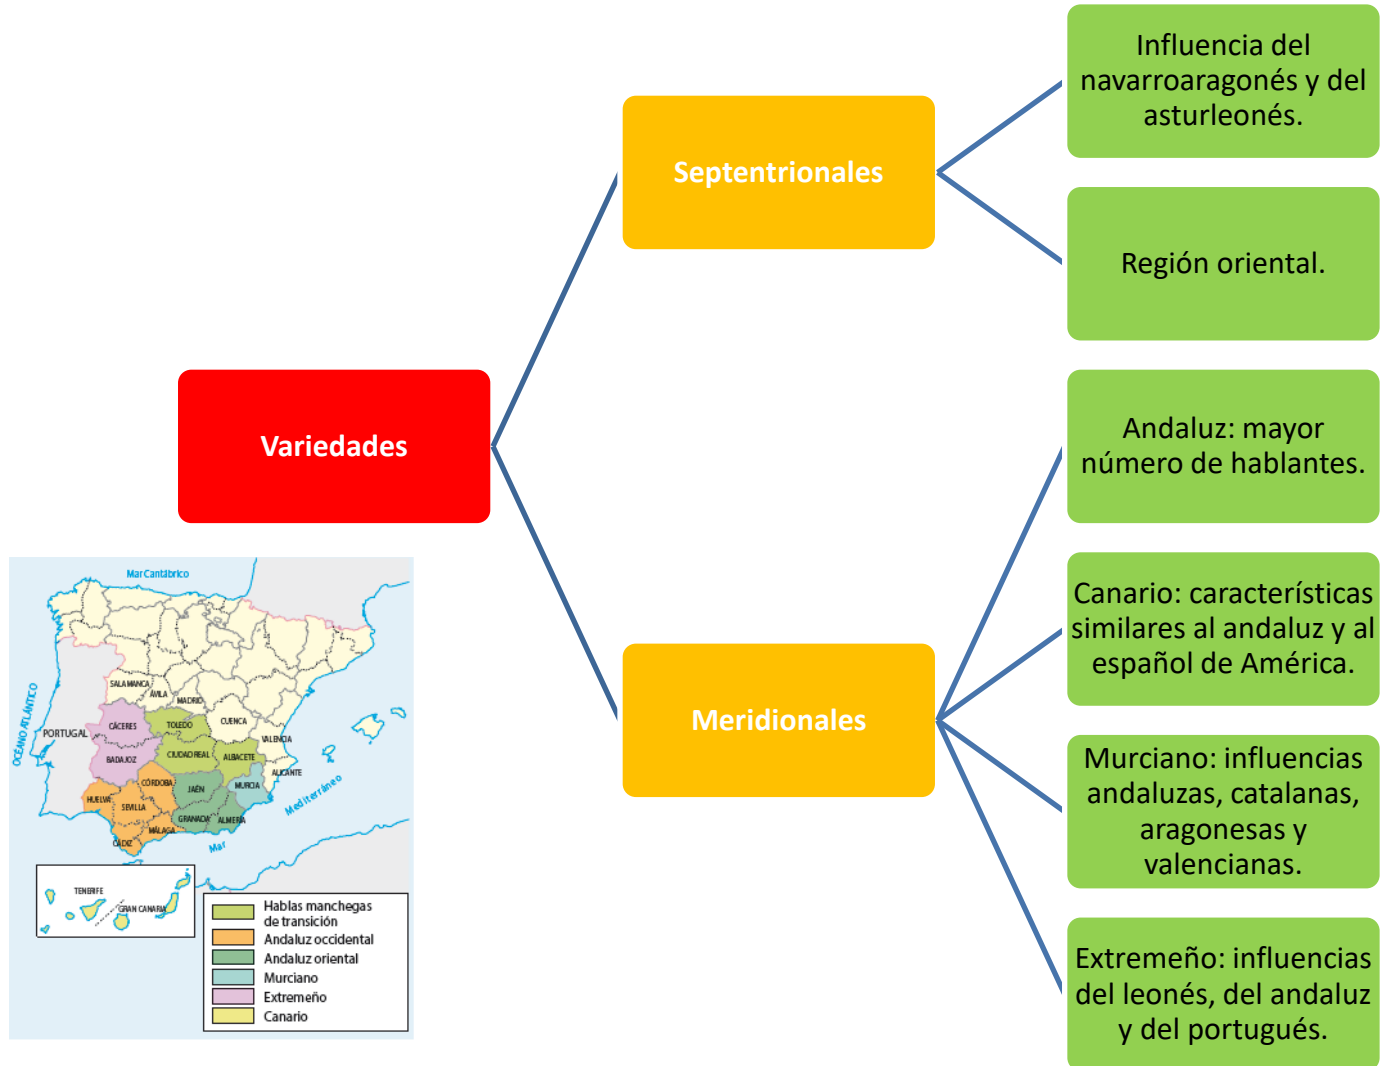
Variedades

Septentrionales

Influencia del navarroaragonés y del asturleonés.

Región oriental.

Meridionales

Andaluz: mayor número de hablantes.

Canario: características similares al andaluz y al español de América.

Murciano: influencias andaluzas, catalanas, aragonesas y valencianas.

Extremeño: influencias del leonés, del andaluz y del portugués.

Mar Cantábrico

OCÉANO ATLÁNTICO

PORTUGAL

SALAMANCA

ÁVILA

MADRID

CÁCERES

TOLEDO

CUENCA

VALENCIA

BADAJOZ

CIUDAD REAL

ALBACETE

ALICANTE

CÓRDOBA

JAÉN

MURCIA

HUELVA

SEVILLA

GRANADA

ALMERÍA

MÁLAGA

CÁDIZ

Mar Mediterráneo

TENERIFE

GRAN CANARIA

Hablas manchegas de transición

Andaluz occidental

Andaluz oriental

Murciano

Extremeño

Canario